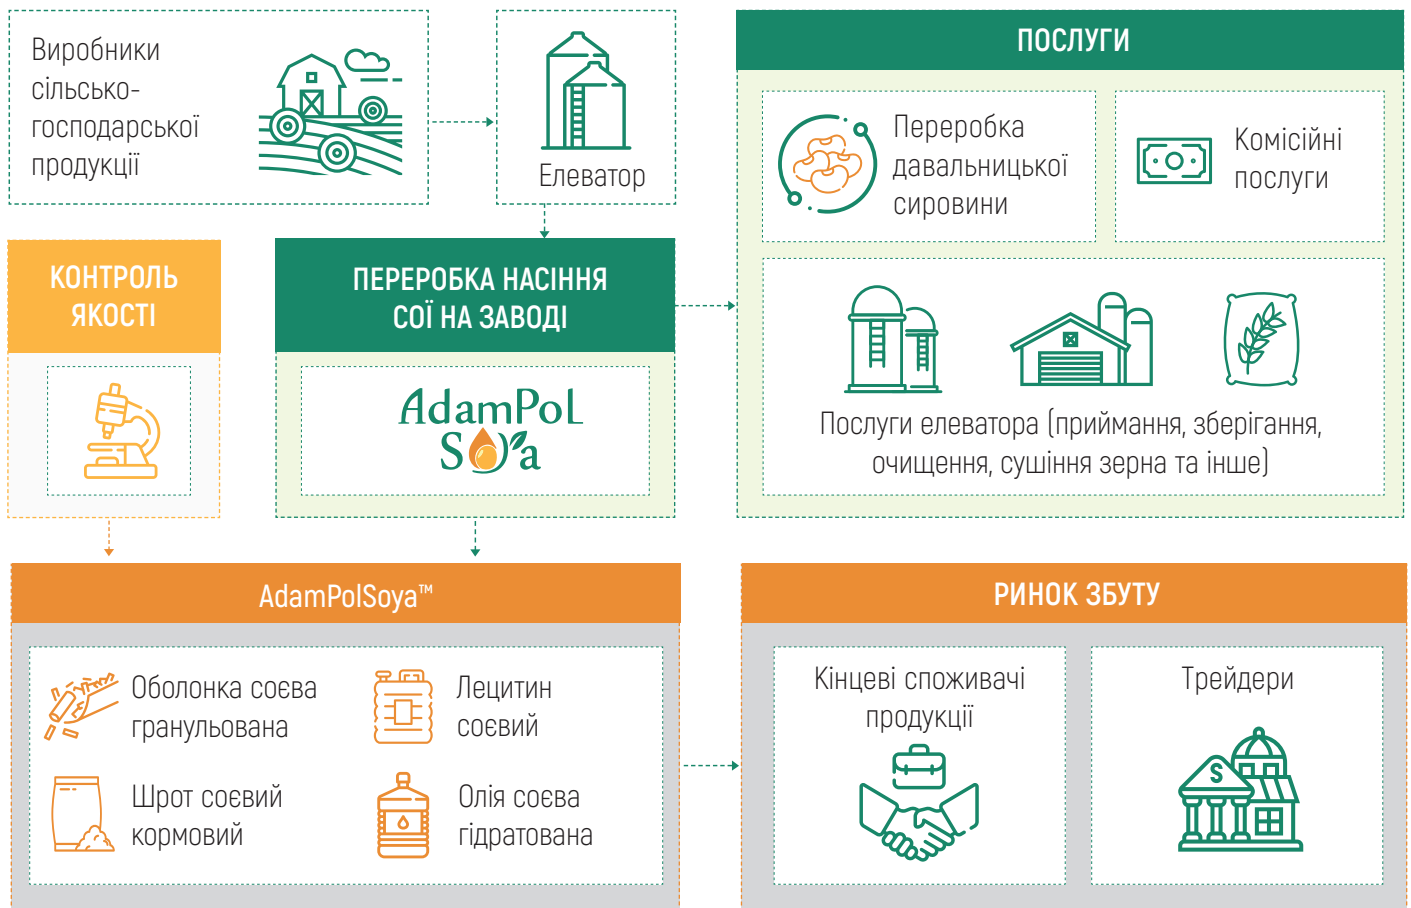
Виробники сільськогосподарської продукції

Елеватор

ПОСЛУГИ

Переробка давальницької сировини

Комісійні послуги

КОНТРОЛЬ ЯКОСТІ

ПЕРЕРОБКА НАСІННЯ СОЇ НА ЗАВОДІ

AdamPoL Soya

Послуги елеватора (приймання, зберігання, очищення, сушіння зерна та інше)

AdamPolSoya™

Оболонка соєва гранульована

Лецитин соєвий

Шрот соєвий кормовий

Олія соєва гідратована

РИНОК ЗБУТУ

Кінцеві споживачі продукції

Трейдери